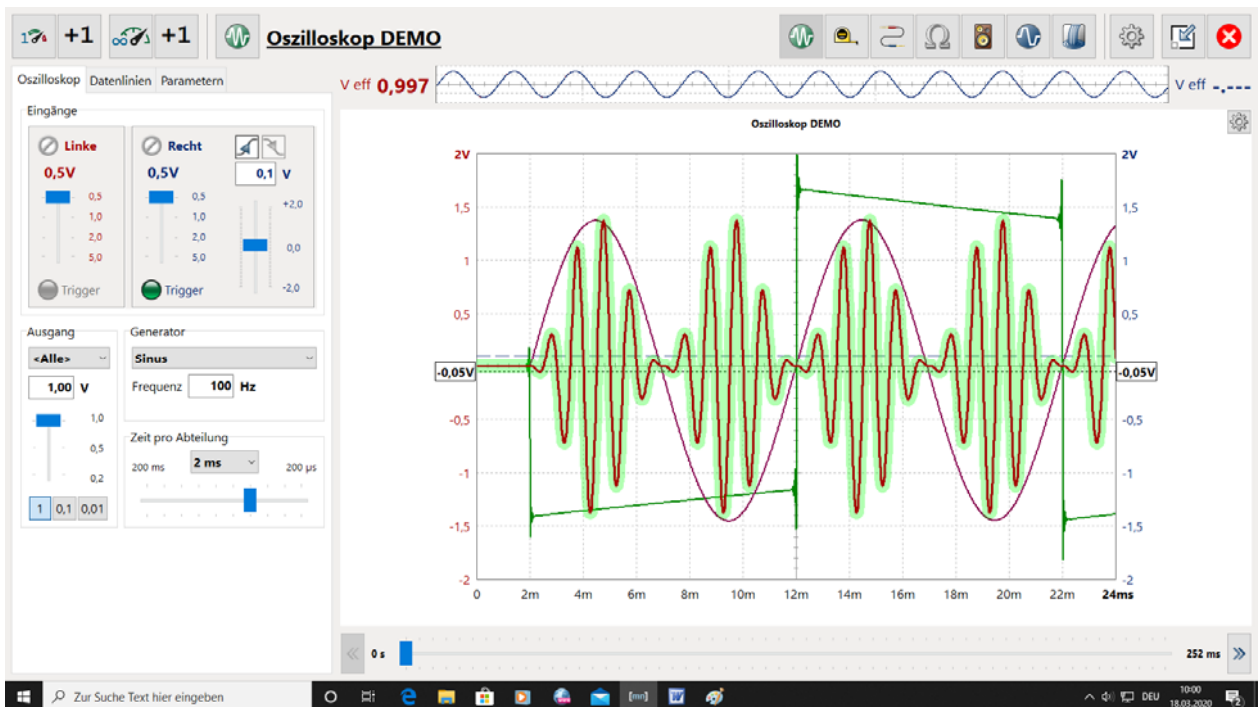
+1 +1 Oszilloskop DEMO

Oszilloskop Datenlinien Parametern

V eff 0,997

V eff -,---

Eingänge

Linke
0,5V
0,5
1,0
2,0
5,0
Trigger

Recht
0,5V
0,5
1,0
2,0
5,0
Trigger

0,1 V
+2,0
0,0
-2,0

Ausgang
<Alle>
1,00 V
1,0
0,5
0,2
1 0,1 0,01

Generator
Sinus
Frequenz 100 Hz

Zeit pro Abteilung
200 ms 2 ms 200 µs

Oszilloskop DEMO

| 2V | 2V |
|---|---|
| 1,5 | 1,5 |
| 1 | 1 |
| 0,5 | 0,5 |
| -0,05V | -0,05V |
| -0,5 | -0,5 |
| -1 | -1 |
| -1,5 | -1,5 |
| -2 | -2 |

0 2m 4m 6m 8m 10m 12m 14m 16m 18m 20m 22m 24ms

0 s 252 ms

Zur Suche Text hier eingeben
DEU 10:00 18.03.2020